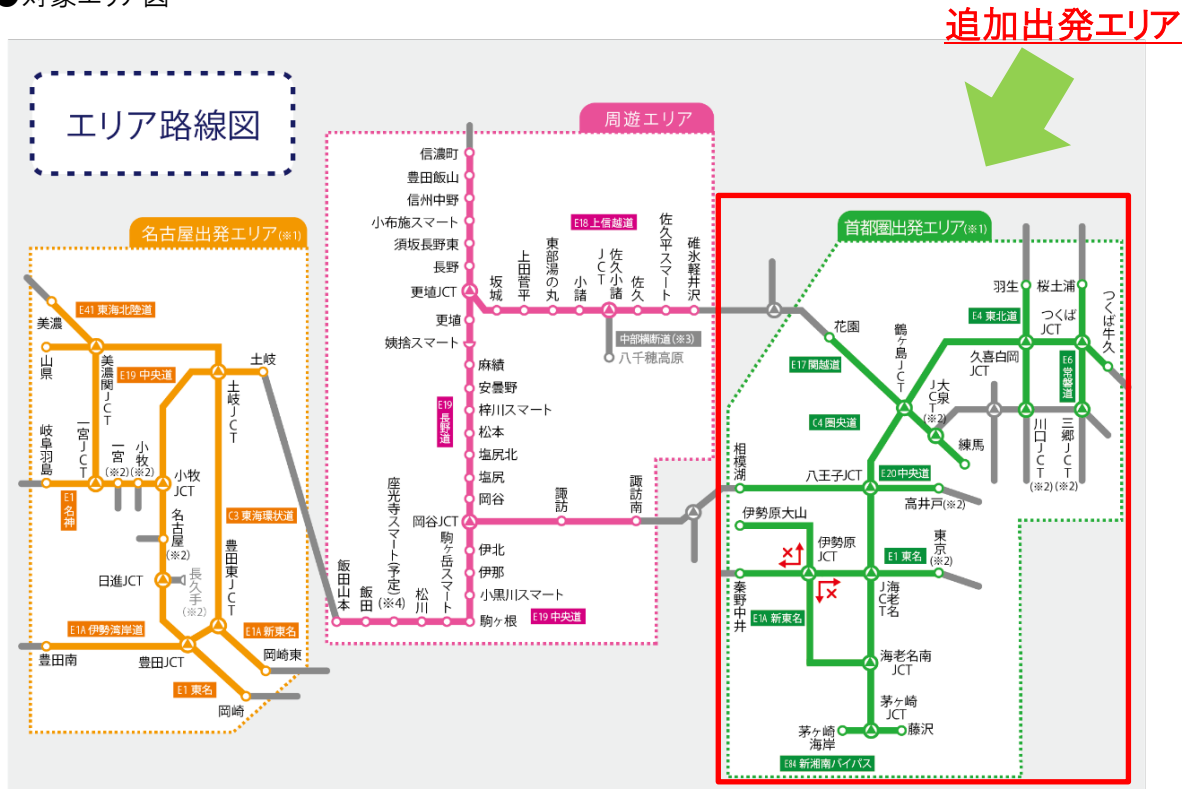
●対象エリア図

追加出発エリア

エリア路線図

周遊エリア

名古屋出発エリア(※1)

首都圏出発エリア(※1)

信濃町
豊田飯山
信州中野
小布施スマート
須坂長野東
長野
更埴JCT
更埴
姨捨スマート
麻績
安曇野
梓川スマート
松本
塩尻北
塩尻
岡谷
岡谷JCT
伊北
伊那
小黒川スマート
駒ヶ根
駒ヶ岳スマート
松川
飯田
座光寺スマート(予定)(※4)
飯田山本
E19 長野道
E19 中央道
坂城
上田菅平
東部湯の丸
小諸
佐久小諸JCT
佐久
佐久平スマート
碓氷軽井沢
E18 上信越道
中部横断道(※3)
八千穂高原
諏訪
諏訪南

E41 東海北陸道
美濃
山県
美濃関JCT
E19 中央道
土岐
土岐JCT
岐阜羽島
一宮JCT
一宮(※2)
小牧(※2)
小牧JCT
E1 名神
名古屋(※2)
日進JCT
長久手(※2)
C3 東海環状道
豊田東JCT
E1A 伊勢湾岸道
E1A 新東名
豊田南
豊田JCT
岡崎東
E1 東名
岡崎

花園
E17 関越道
鶴ヶ島JCT
大泉JCT(※2)
練馬
C4 圏央道
羽生
桜土浦
E4 東北道
つくばJCT
つくば牛久
久喜白岡JCT
E6 常磐道
川口JCT(※2)
三郷JCT(※2)
相模湖
八王子JCT
E20 中央道
高井戸(※2)
伊勢原大山
伊勢原JCT
東京(※2)
E1 東名
秦野中井
海老名JCT
E1A 新東名
海老名南JCT
茅ヶ崎JCT
茅ヶ崎海岸
藤沢
E84 新湘南バイパス